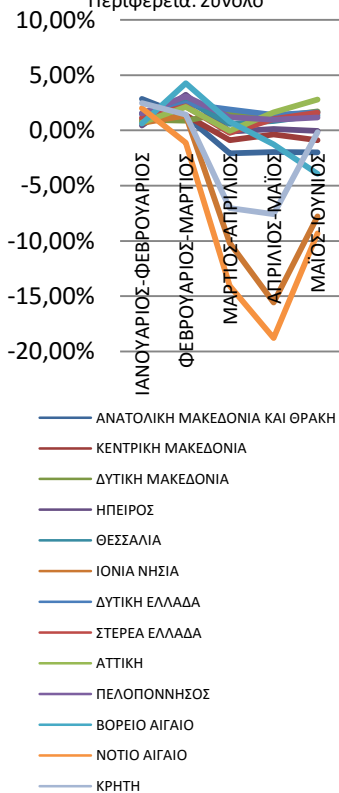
Περιφέρεια: Σύνολο

10,00%
5,00%
0,00%
-5,00%
-10,00%
-15,00%
-20,00%

ΙΑΝΟΥΑΡΙΟΣ-ΦΕΒΡΟΥΑΡΙΟΣ
ΦΕΒΡΟΥΑΡΙΟΣ-ΜΑΡΤΙΟΣ
ΜΑΡΤΙΟΣ-ΑΠΡΙΛΙΟΣ
ΑΠΡΙΛΙΟΣ-ΜΑΪΟΣ
ΜΑΪΟΣ-ΙΟΥΝΙΟΣ

ΑΝΑΤΟΛΙΚΗ ΜΑΚΕΔΟΝΙΑ ΚΑΙ ΘΡΑΚΗ
ΚΕΝΤΡΙΚΗ ΜΑΚΕΔΟΝΙΑ
ΔΥΤΙΚΗ ΜΑΚΕΔΟΝΙΑ
ΗΠΕΙΡΟΣ
ΘΕΣΣΑΛΙΑ
ΙΟΝΙΑ ΝΗΣΙΑ
ΔΥΤΙΚΗ ΕΛΛΑΔΑ
ΣΤΕΡΕΑ ΕΛΛΑΔΑ
ΑΤΤΙΚΗ
ΠΕΛΟΠΟΝΝΗΣΟΣ
ΒΟΡΕΙΟ ΑΙΓΑΙΟ
ΝΟΤΙΟ ΑΙΓΑΙΟ
ΚΡΗΤΗ